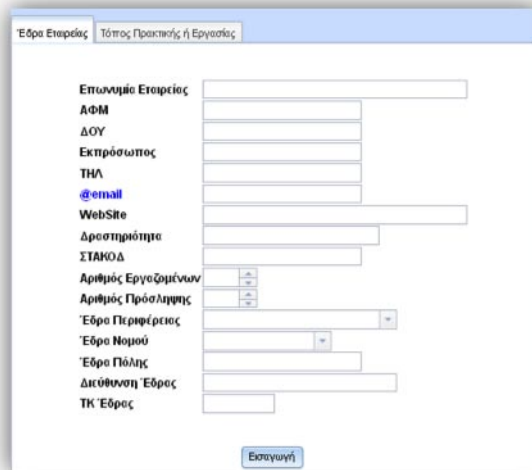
Έδρα Εταιρείας | Τόπος Πρακτικής ή Εργασίας

Επωνυμία Εταιρείας
ΑΦΜ
ΔΟΥ
Εκπρόσωπος
ΤΗΛ
@email
WebSite
Δραστηριότητα
ΣΤΑΚΟΔ
Αριθμός Εργαζομένων
Αριθμός Πρόσληψης
Έδρα Περιφέρειας
Έδρα Νομού
Έδρα Πόλης
Διεύθυνση Έδρας
ΤΚ Έδρας

Εισαγωγή